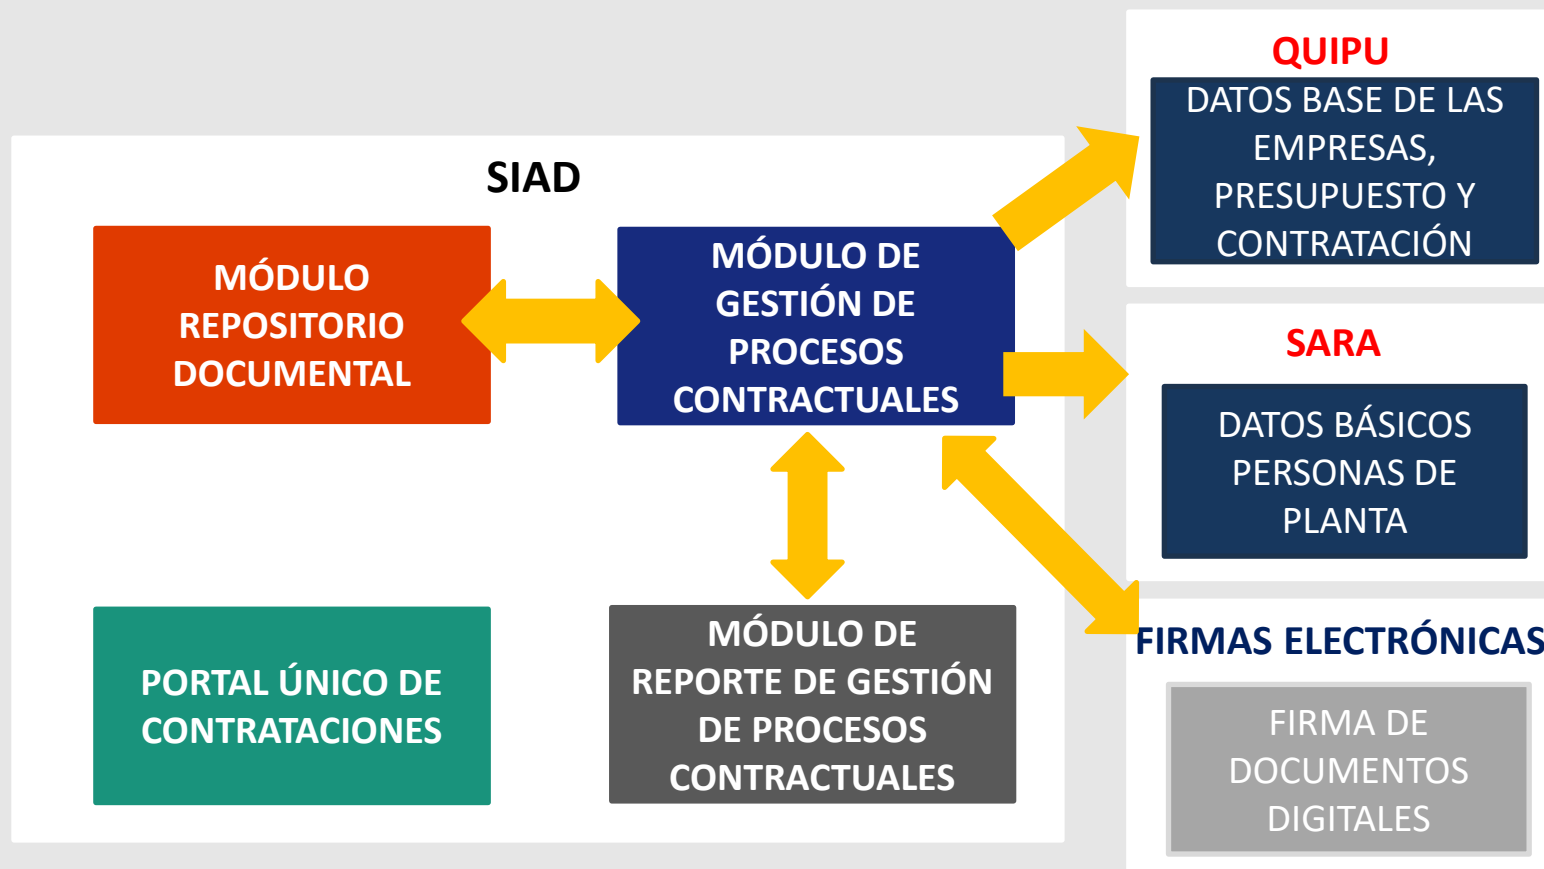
SIAD

MÓDULO REPOSITORIO DOCUMENTAL

MÓDULO DE GESTIÓN DE PROCESOS CONTRACTUALES

PORTAL ÚNICO DE CONTRATACIONES

MÓDULO DE REPORTE DE GESTIÓN DE PROCESOS CONTRACTUALES

QUIPU

DATOS BASE DE LAS EMPRESAS, PRESUPUESTO Y CONTRATACIÓN

SARA

DATOS BÁSICOS PERSONAS DE PLANTA

FIRMAS ELECTRÓNICAS

FIRMA DE DOCUMENTOS DIGITALES